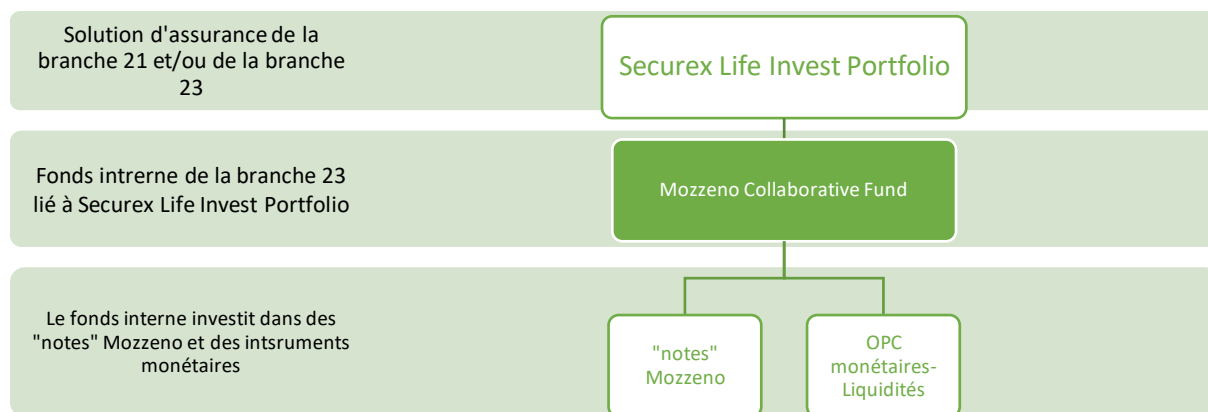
Solution d'assurance de la branche 21 et/ou de la branche 23

Securex Life Invest Portfolio

Fonds intrerne de la branche 23 lié à Securex Life Invest Portfolio

Mozzeno Collaborative Fund

Le fonds interne investit dans des "notes" Mozzeno et des intsruments monétaires

"notes" Mozzeno

OPC monétaires-Liquidités